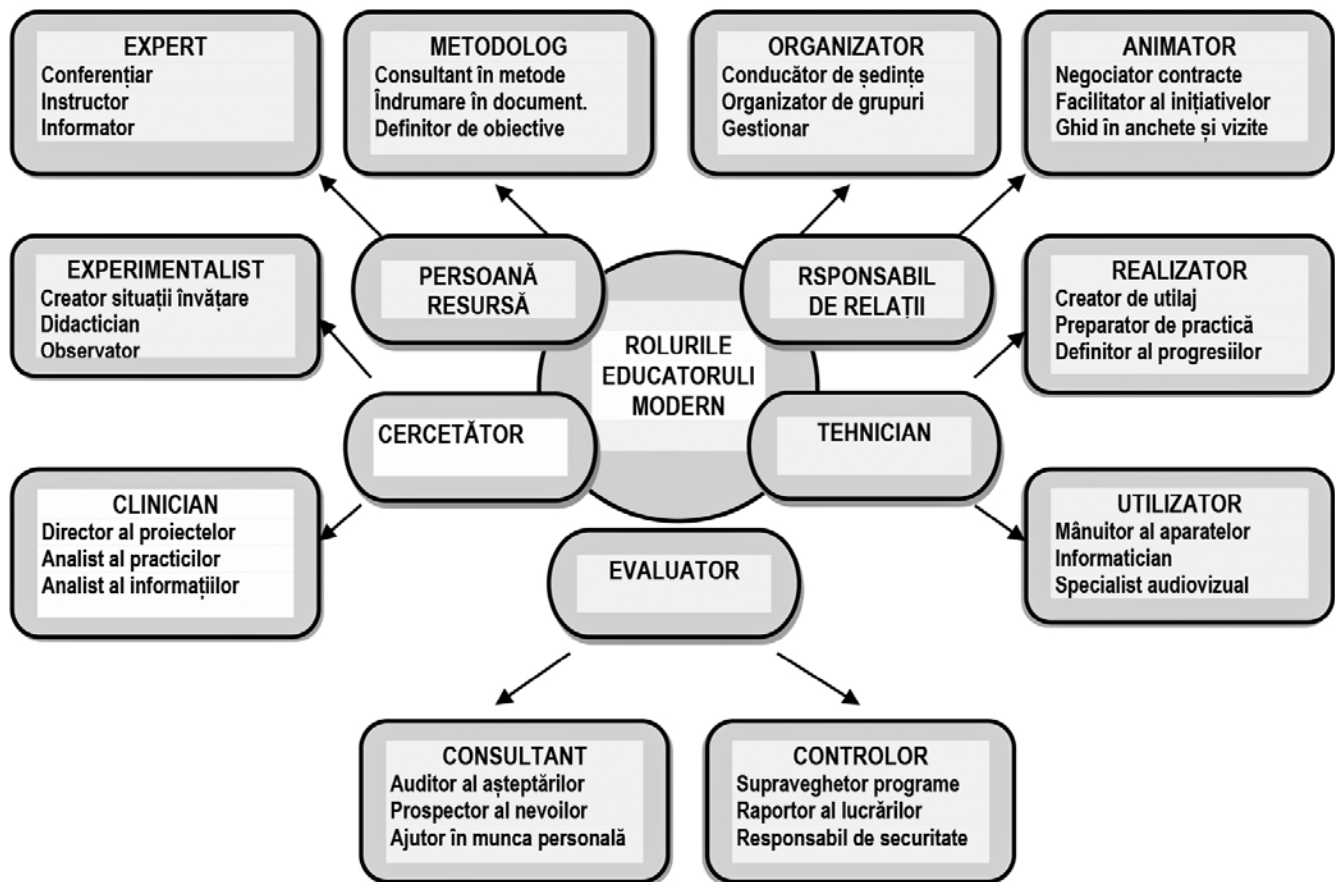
EXPERT
Conferențiar
Instructor
Informator

METODOLOG
Consultant în metode
Îndrumare în document.
Definitor de obiective

ORGANIZATOR
Conducător de ședințe
Organizator de grupuri
Gestionar

ANIMATOR
Negociator contracte
Facilitator al inițiativelor
Ghid în anchete și vizite

EXPERIMENTALIST
Creator situații învățare
Didactician
Observator

PERSOANĂ RESURSĂ

RSPONSABIL DE RELAȚII

REALIZATOR
Creator de utilaj
Preparator de practică
Definitor al progresiilor

ROLURILE EDUCATORULI MODERN

CERCETĂTOR

TEHNICIAN

CLINICIAN
Director al proiectelor
Analist al practicilor
Analist al informațiilor

UTILIZATOR
Mânuitor al aparatelor
Informatician
Specialist audiovizual

EVALUATOR

CONSULTANT
Auditor al așteptărilor
Prospector al nevoilor
Ajutor în munca personală

CONTROLOR
Supraveghetor programe
Raportor al lucrărilor
Responsabil de securitate